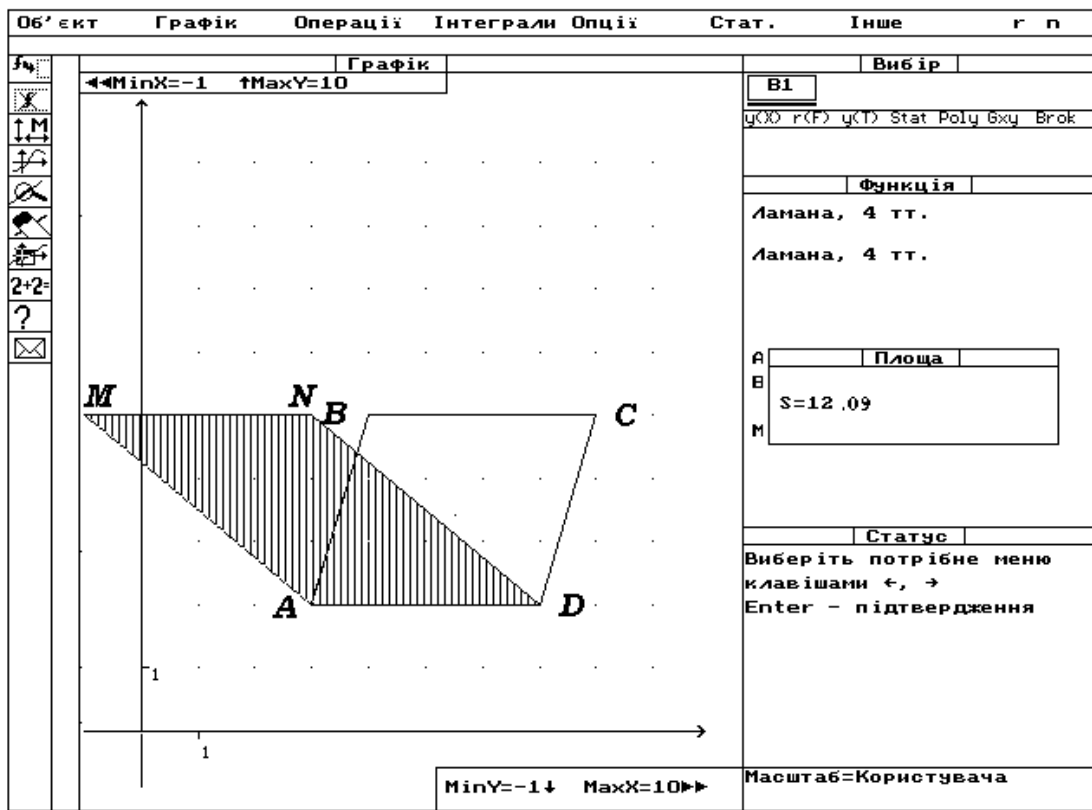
Об'єкт Графік Операції Інтеграли Опції Стат. Інше r n

Графік
◄◄MinX=-1 ↑MaxY=10

M N B C
A D
1
1

MinY=-1↓ MaxX=10►►

2+2=
?

Вибір
B1
y(X) r(F) y(T) Stat Poly Gxy Brok

Функція
Ламана, 4 тт.

Ламана, 4 тт.

A
B
M
Площа
S=12,09

Статус
Виберіть потрібне меню клавішами ←, →
Enter – підтвердження

Масштаб=Користувача